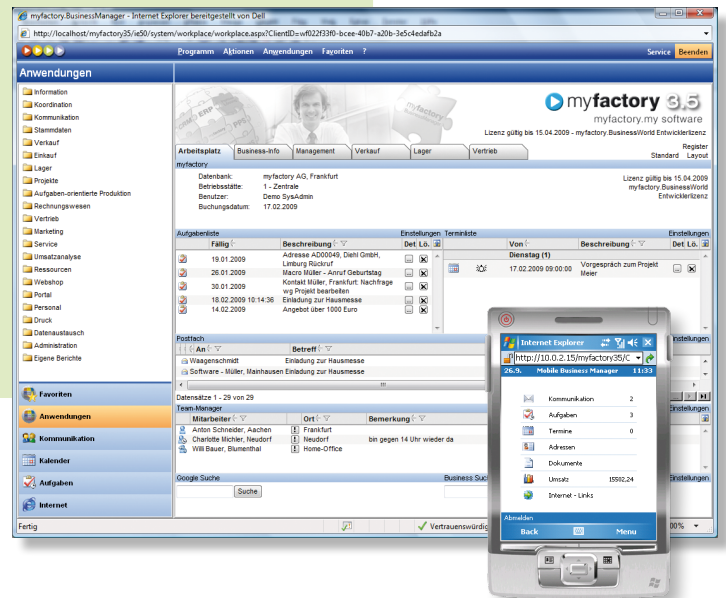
myfactory.BusinessManager - Internet Explorer bereitgestellt von Dell

http://localhost/myfactory35/ie50/system/workplace/workplace.aspx?ClientID=wf022f33f0-bcee-40b7-a20b-3e5c4edafb2a

Programm Aktionen Anwendungen Favoriten ?

Service Beenden

Anwendungen

Information
Koordination
Kommunikation
Stammdaten
Verkauf
Einkauf
Lager
Projekte
Aufgaben-orientierte Produktion
Rechnungswesen
Vertrieb
Marketing
Service
Umsatzanalyse
Ressourcen
Webshop
Portal
Personal
Druck
Datenaustausch
Administration
Eigene Berichte

Favoriten
Anwendungen
Kommunikation
Kalender
Aufgaben
Internet

myfactory 3.5
myfactory.my software

Lizenz gültig bis 15.04.2009 - myfactory.BusinessWorld Entwicklerlizenz

Register
Standard Layout

Arbeitsplatz | Business-Info | Management | Verkauf | Lager | Vertrieb

myfactory

Datenbank: myfactory AG, Frankfurt
Betriebsstätte: 1 - Zentrale
Benutzer: Demo SysAdmin
Buchungsdatum: 17.02.2009

Lizenz gültig bis 15.04.2009
myfactory.BusinessWorld
Entwicklerlizenz

Aufgabenliste Einstellungen

| Fällig | Beschreibung | Det. | Lö. |
|---|---|---|---|
| 19.01.2009 | Adresse AD00049, Diehl GmbH, Limburg Rückruf | | |
| 26.01.2009 | Macro Müller - Anruf Geburtstag | | |
| 30.01.2009 | Kontakt Müller, Frankfurt: Nachfrage wg Projekt bearbeiten | | |
| 18.02.2009 10:14:36 | Einladung zur Hausmesse | | |
| 14.02.2009 | Angebot über 1000 Euro | | |

Terminliste Einstellungen

| Von | Beschreibung | Det. | Lö. |
|---|---|---|---|
| Dienstag (1) | | | |
| 17.02.2009 09:00:00 | Vorgespräch zum Projekt Meier | | |

Posteingang Einstellungen

| An | Betreff |
|---|---|
| Waagenschmidt | Einladung zur Hausmesse |
| Software - Müller, Mainhausen | Einladung zur Hausmesse |

Datensätze 1 - 29 von 29

Team-Manager Einstellungen

| Mitarbeiter | Ort | Bemerkung |
|---|---|---|
| Anton Schneider, Aachen | Frankfurt | |
| Charlotte Michler, Neudorf | Neudorf | bin gegen 14 Uhr wieder da |
| Willi Bauer, Blumenthal | Home-Office | |

Google Suche
Suche
Business Suche Einstellungen

Fertig
Vertrauenswürdig
100%

Internet Explorer
http://10.0.2.15/myfactory35/C
26.9. Mobile Business Manager 11:33

| | |
|---|---|
| Kommunikation | 2 |
| Aufgaben | 3 |
| Termine | 0 |
| Adressen | |
| Dokumente | |
| Umsatz | 15502,24 |
| Internet - Links | |

Abmelden
Back Menu